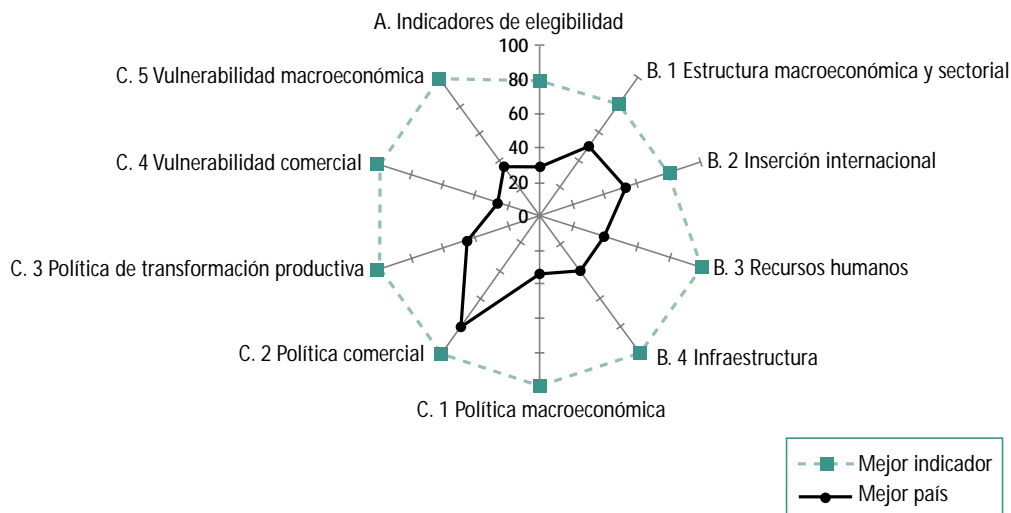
A. Indicadores de elegibilidad
100
80
60
40
20
0
B. 1 Estructura macroeconómica y sectorial
B. 2 Inserción internacional
B. 3 Recursos humanos
B. 4 Infraestructura
C. 1 Política macroeconómica
C. 2 Política comercial
C. 3 Política de transformación productiva
C. 4 Vulnerabilidad comercial
C. 5 Vulnerabilidad macroeconómica

Mejor indicador
Mejor país